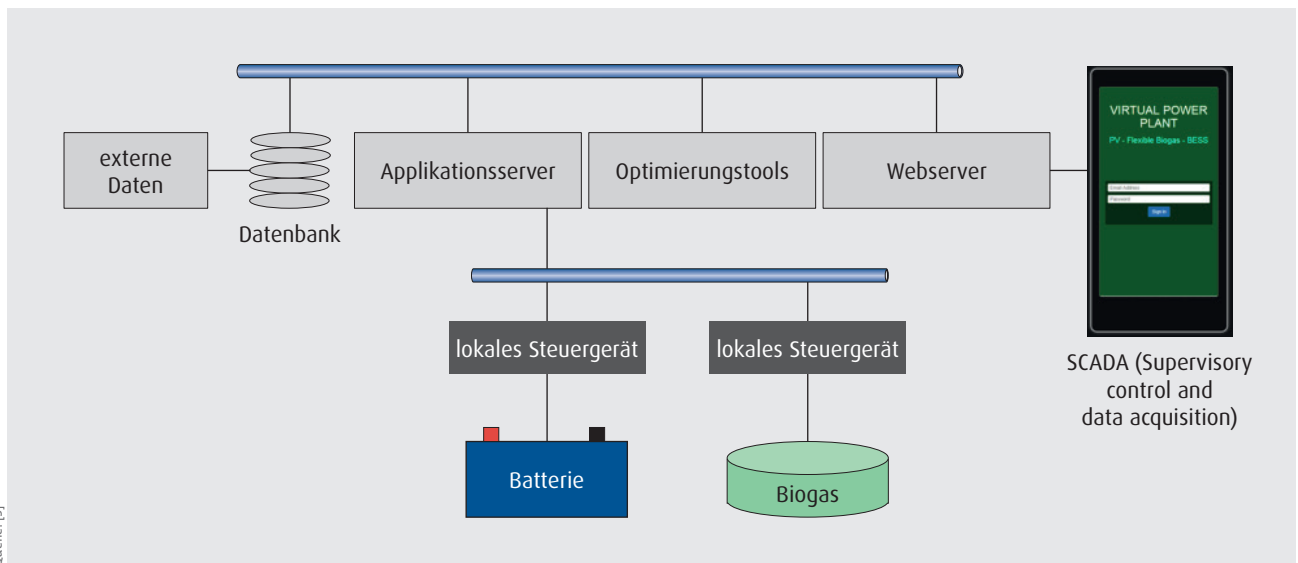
externe Daten

Datenbank

Applikationsserver

Optimierungstools

Webserver

VIRTUAL POWER PLANT

PV - Flexible Biogas - SESS

Email Address

Password

Sign in

SCADA (Supervisory control and data acquisition)

lokales Steuergerät

lokales Steuergerät

Batterie

Biogas

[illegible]